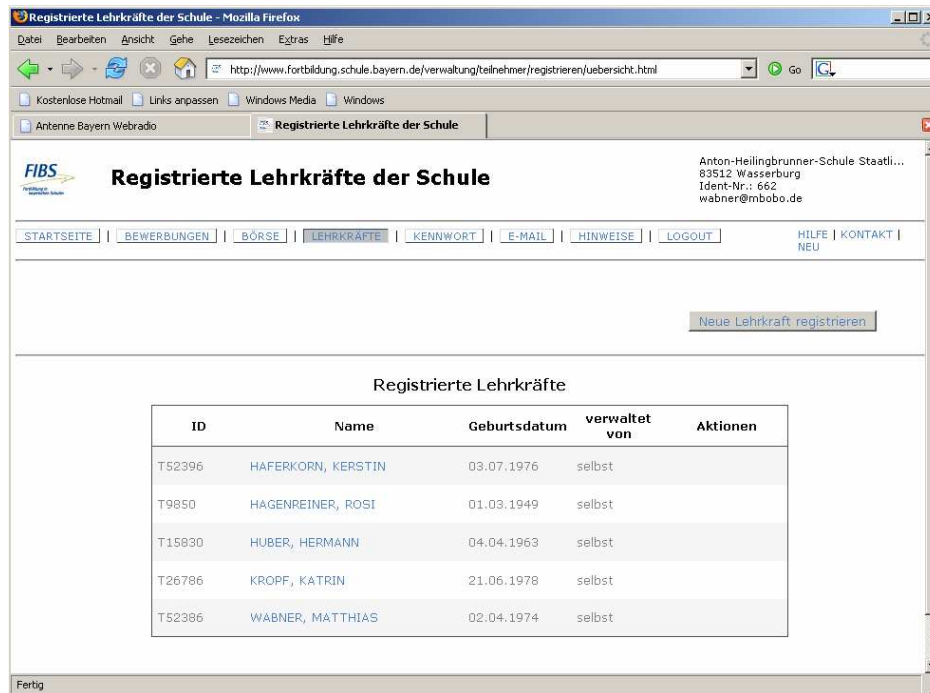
Registrierte Lehrkräfte der Schule - Mozilla Firefox

Datei Bearbeiten Ansicht Gehe Lesezeichen Extras Hilfe

http://www.fortbildung.schule.bayern.de/verwaltung/teilnehmer/registrieren/uebersicht.html

Go

Kostenlose Hotmail | Links anpassen | Windows Media | Windows

Antenne Bayern Webradio | Registrierte Lehrkräfte der Schule

FIBS

Registrierte Lehrkräfte der Schule

Anton-Heilingbrunner-Schule Staatli...
83512 Wasserburg
Ident-Nr.: 662
wabner@mbobo.de

STARTSEITE | BEWERBUNGEN | BÖRSE | LEHRKRÄFTE | KENNWORT | E-MAIL | HINWEISE | LOGOUT

HILFE | KONTAKT | NEU

Neue Lehrkraft registrieren

Registrierte Lehrkräfte

| ID | Name | Geburtsdatum | verwaltet von | Aktionen |
|---|---|---|---|---|
| T52396 | HAFERKORN, KERSTIN | 03.07.1976 | selbst | |
| T9850 | HAGENREINER, ROSI | 01.03.1949 | selbst | |
| T15830 | HUBER, HERMANN | 04.04.1963 | selbst | |
| T26786 | KROPF, KATRIN | 21.06.1978 | selbst | |
| T52386 | WABNER, MATTHIAS | 02.04.1974 | selbst | |

Fertig